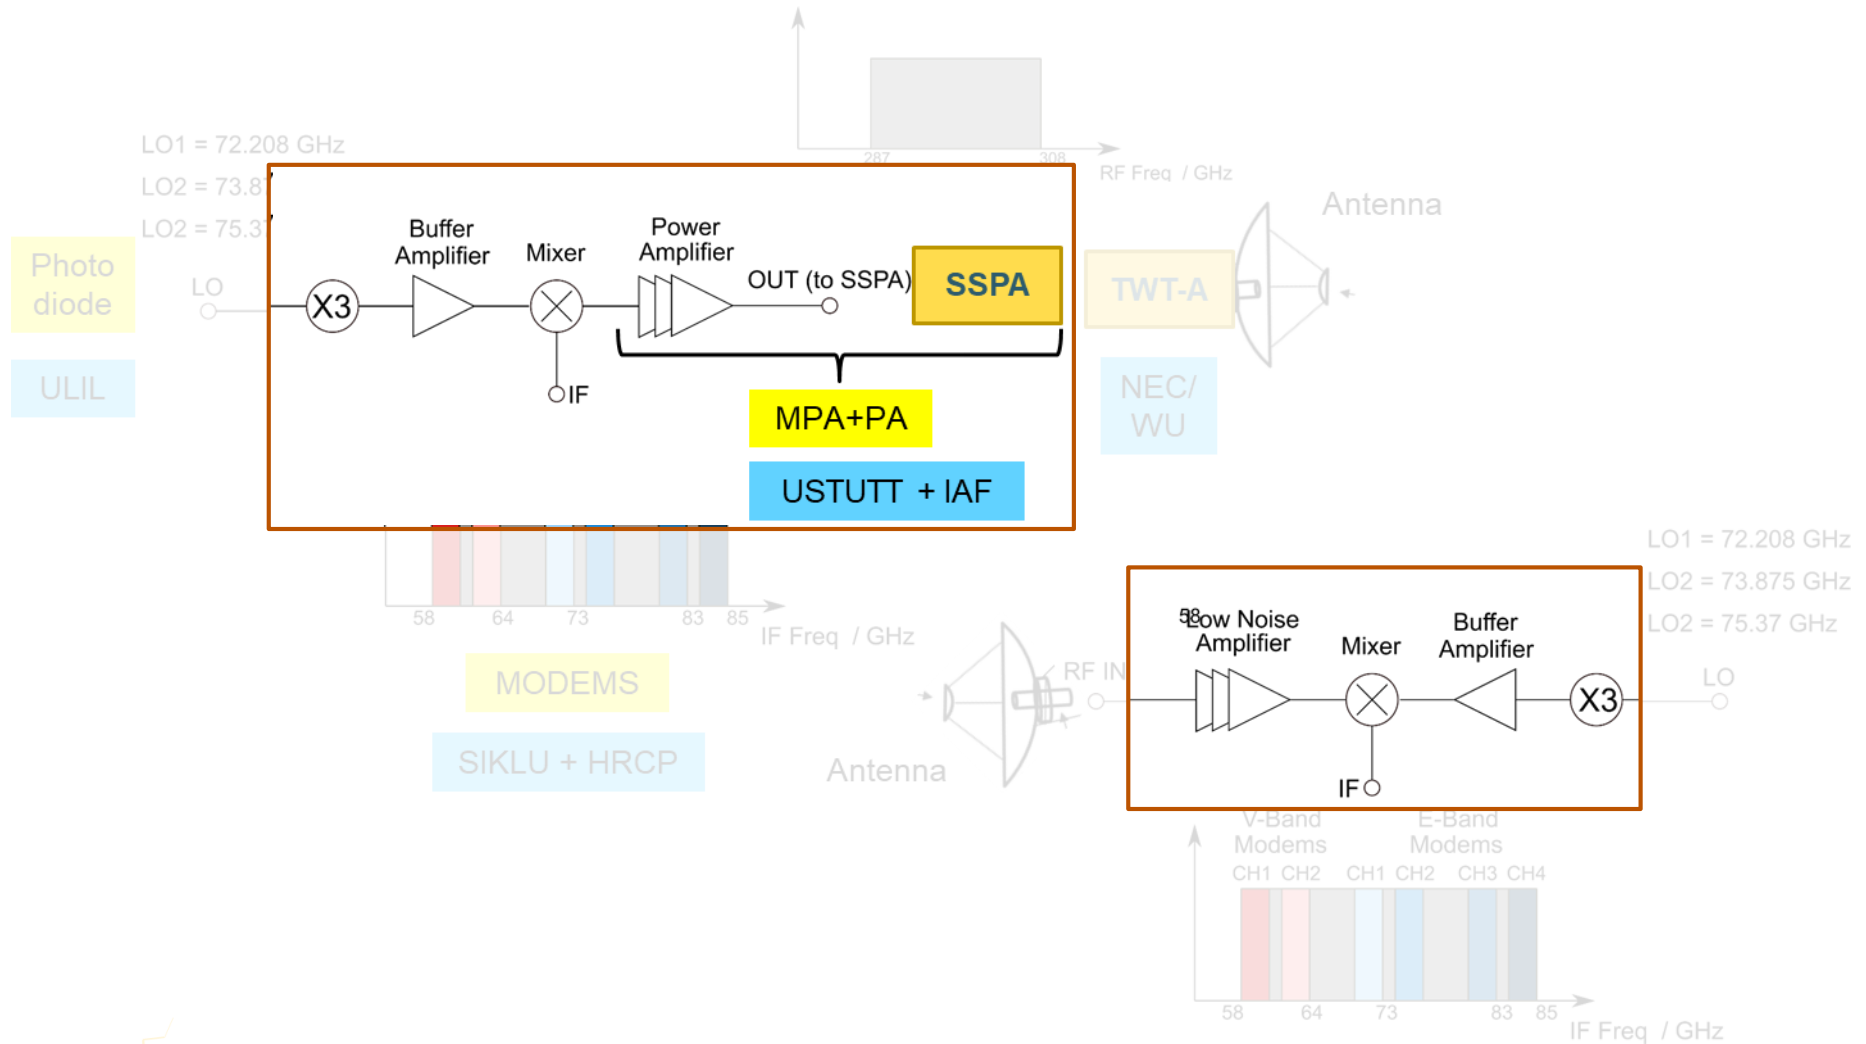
287 308
RF Freq / GHz
Antenna
LO1 = 72.208 GHz
LO2 = 73.87
LO2 = 75.37
Photo diode
ULIL
LO
X3
Buffer Amplifier
Mixer
Power Amplifier
OUT (to SSPA)
SSPA
TWT-A
NEC/ WU
IF
MPA+PA
USTUTT + IAF
58 64 73 83 85
IF Freq / GHz
MODEMS
SIKLU + HRCP
Antenna
RF IN
LO1 = 72.208 GHz
LO2 = 73.875 GHz
LO2 = 75.37 GHz
58 Low Noise Amplifier
Mixer
Buffer Amplifier
X3
LO
IF
V-Band Modems
E-Band Modems
CH1 CH2 CH1 CH2 CH3 CH4
58 64 73 83 85
IF Freq / GHz